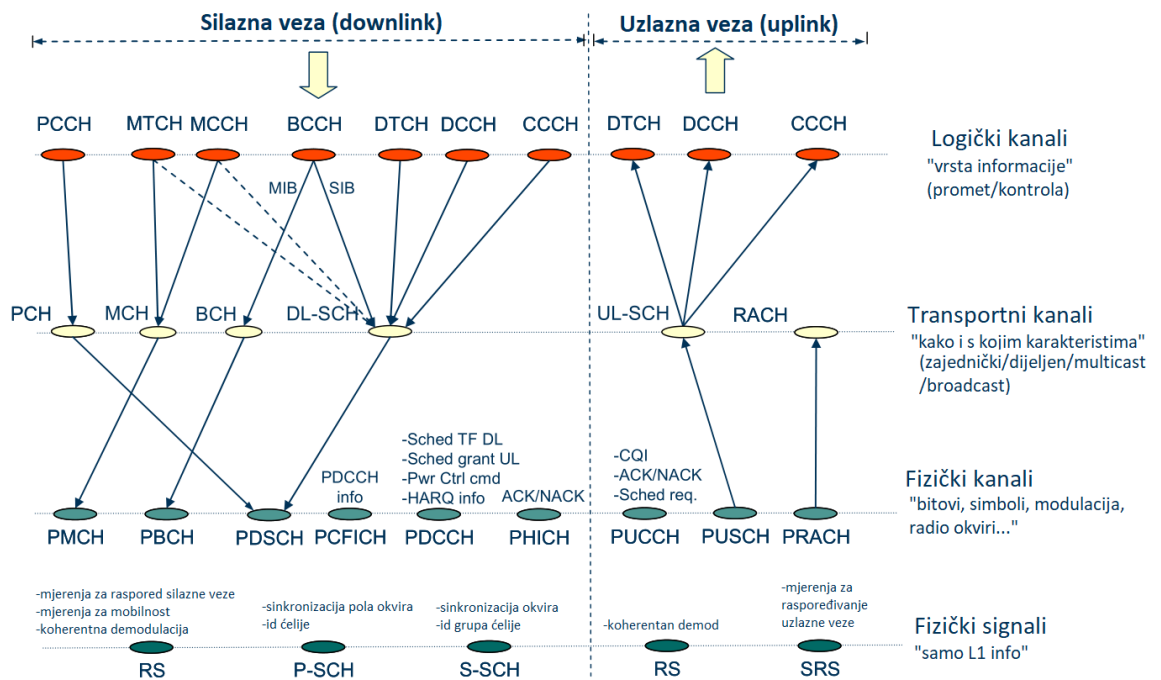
Silazna veza (downlink)

Uzlazna veza (uplink)

PCCH MTCH MCCH BCCH DTCH DCCH CCCH

DTCH DCCH CCCH

Logički kanali
"vrsta informacije"
(promet/kontrola)

MIB SIB

PCH MCH BCH DL-SCH

UL-SCH RACH

Transportni kanali
"kako i s kojim karakteristima"
(zajednički/dijeljen/multicast /broadcast)

-Sched TF DL
-Sched grant UL
-Pwr Ctrl cmd
-HARQ info

PDCCH info

ACK/NACK

-CQI
-ACK/NACK
-Sched req.

Fizički kanali
"bitovi, simboli, modulacija, radio okviri..."

PMCH PBCH PDSCH PCFICH PDCCH PHICH

PUCCH PUSCH PRACH

-mjerenja za raspored silazne veze
-mjerenja za mobilnost
-koherentna demodulacija

-sinkronizacija pola okvira
-id ćelije

-sinkronizacija okvira
-id grupa ćelije

-koherentan demod

-mjerenja za raspoređivanje uzlazne veze

Fizički signali
"samo L1 info"

RS P-SCH S-SCH RS SRS